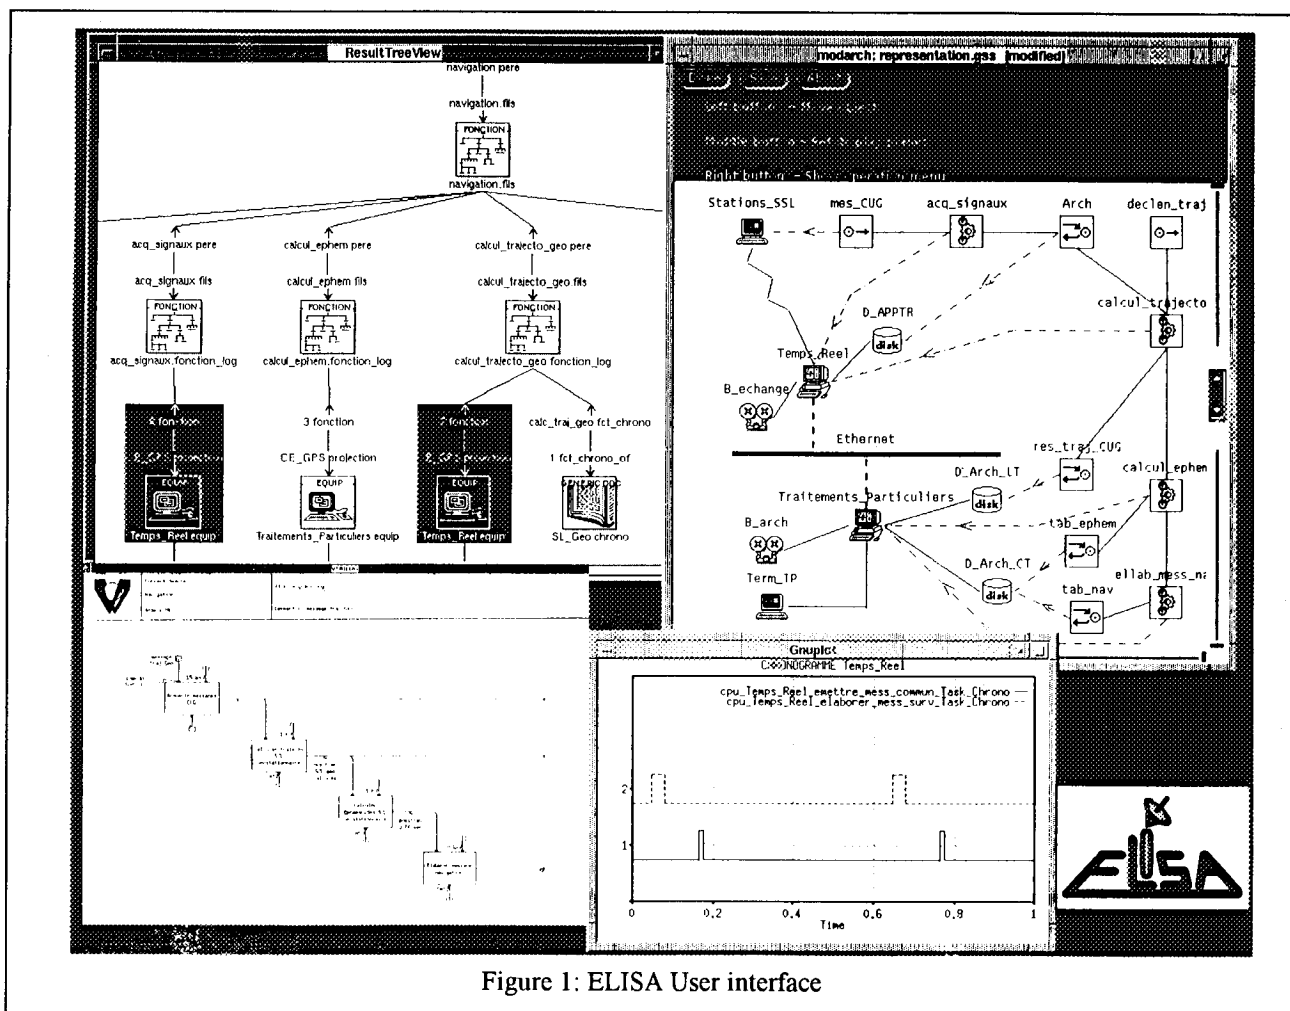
ResultTreeView

navigation pere

navigation.fils

FONCTION

navigation.fils

acq_signaux pere

calcul_ephem pere

calcul_trajecto_geo pere

acq_signaux fils

calcul_ephem fils

calcul_trajecto_geo fils

FONCTION

FONCTION

FONCTION

acq_signaux.fonction_log

calcul_ephem.fonction_log

calcul_trajecto_geo fonction_log

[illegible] fonction

3 fonction

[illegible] fonction

calc_traj_geo fct_chrono

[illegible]

CE_GPS projection

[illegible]

1 fct_chrono_of

EQUIP

EQUIP

EQUIP

Temps_Reel equip

Traitements_Particuliers equip

Temps_Reel equip

SL_Geo chrono

modarch: representation.gss modified

Left button = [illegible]

Middle button = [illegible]

Right button = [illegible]

Stations_SSL

mes_CUG

acq_signaux

Arch

declen_traj

calcul_trajecto

D_APPTR

disk

Temps_Reel

B_echange

Ethernet

res_traj_CUG

calcul_ephem

D_Arch_LT

disk

Traitements_Particuliers

tab_ephem

B_arch

D_Arch_CT

disk

Term_TP

tab_nav

ellab_mess_n

Gnuplot

CHRONOGRAMME Temps_Reel

cpu_Temps_Reel_emettre_mess_commun_Task_Chrono

cpu_Temps_Reel_elaborer_mess_surv_Task_Chrono

2

1

0

0.2

0.4

0.6

0.8

1

Time

ELISA

Figure 1: ELISA User interface